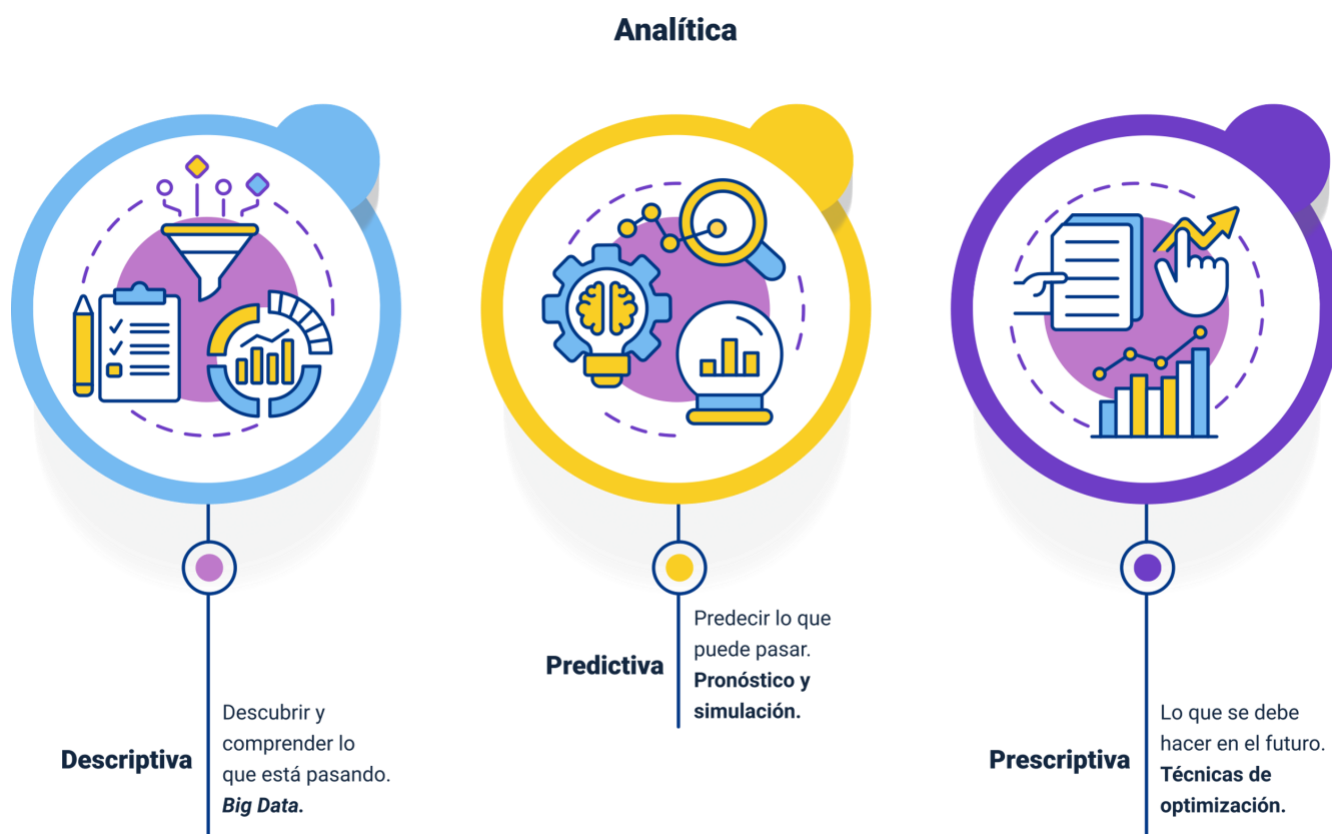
Analítica

Descriptiva

Descubrir y comprender lo que está pasando. ***Big Data.***

Predictiva

Predecir lo que puede pasar. **Pronóstico y simulación.**

Prescriptiva

Lo que se debe hacer en el futuro. **Técnicas de optimización.**